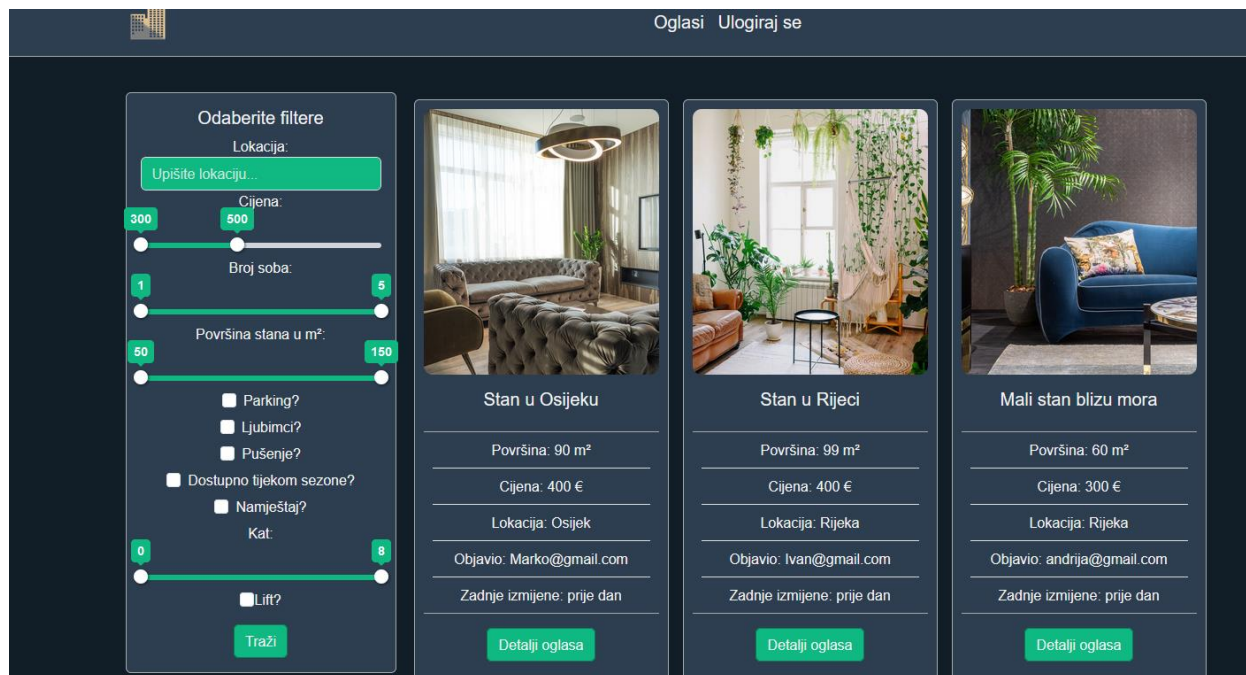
Oglasi Ulogiraj se

Odaberite filtere
Lokacija:
Upišite lokaciju...
Cijena:
300
500
Broj soba:
1
5
Površina stana u m²:
50
150
Parking?
Ljubimci?
Pušenje?
Dostupno tijekom sezone?
Namještaj?
Kat:
0
8
Lift?
Traži

Stan u Osijeku
Površina: 90 m²
Cijena: 400 €
Lokacija: Osijek
Objavio: Marko@gmail.com
Zadnje izmjene: prije dan
Detalji oglasa

Stan u Rijeci
Površina: 99 m²
Cijena: 400 €
Lokacija: Rijeka
Objavio: Ivan@gmail.com
Zadnje izmjene: prije dan
Detalji oglasa

Mali stan blizu mora
Površina: 60 m²
Cijena: 300 €
Lokacija: Rijeka
Objavio: andrija@gmail.com
Zadnje izmjene: prije dan
Detalji oglasa